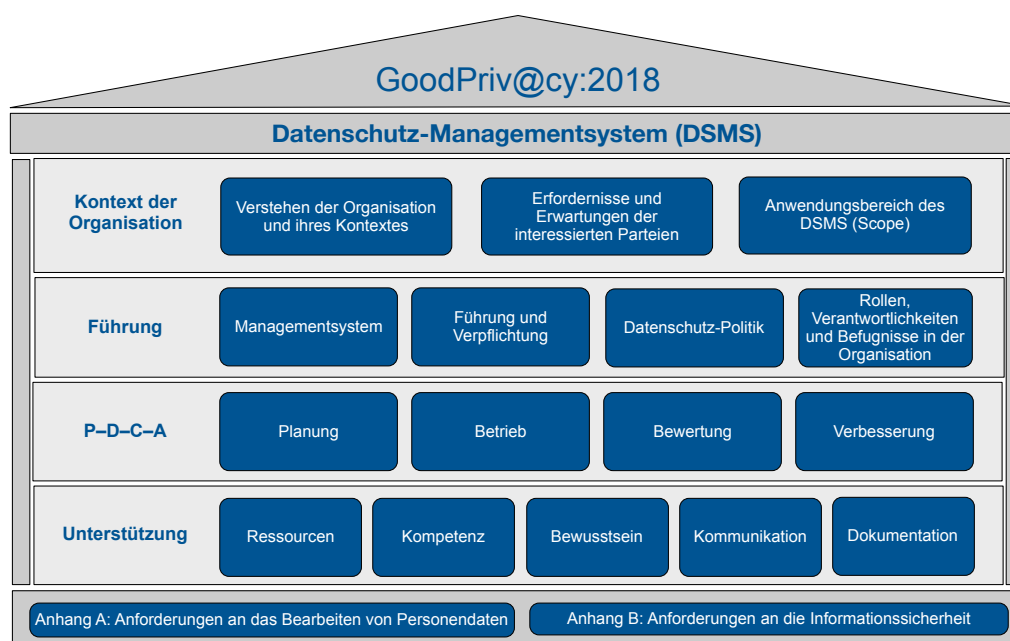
GoodPriv@cy:2018

Datenschutz-Managementsystem (DSMS)

Kontext der Organisation

Verstehen der Organisation und ihres Kontextes

Erfordernisse und Erwartungen der interessierten Parteien

Anwendungsbereich des DSMS (Scope)

Führung

Managementsystem

Führung und Verpflichtung

Datenschutz-Politik

Rollen, Verantwortlichkeiten und Befugnisse in der Organisation

P–D–C–A

Planung

Betrieb

Bewertung

Verbesserung

Unterstützung

Ressourcen

Kompetenz

Bewusstsein

Kommunikation

Dokumentation

Anhang A: Anforderungen an das Bearbeiten von Personendaten

Anhang B: Anforderungen an die Informationssicherheit